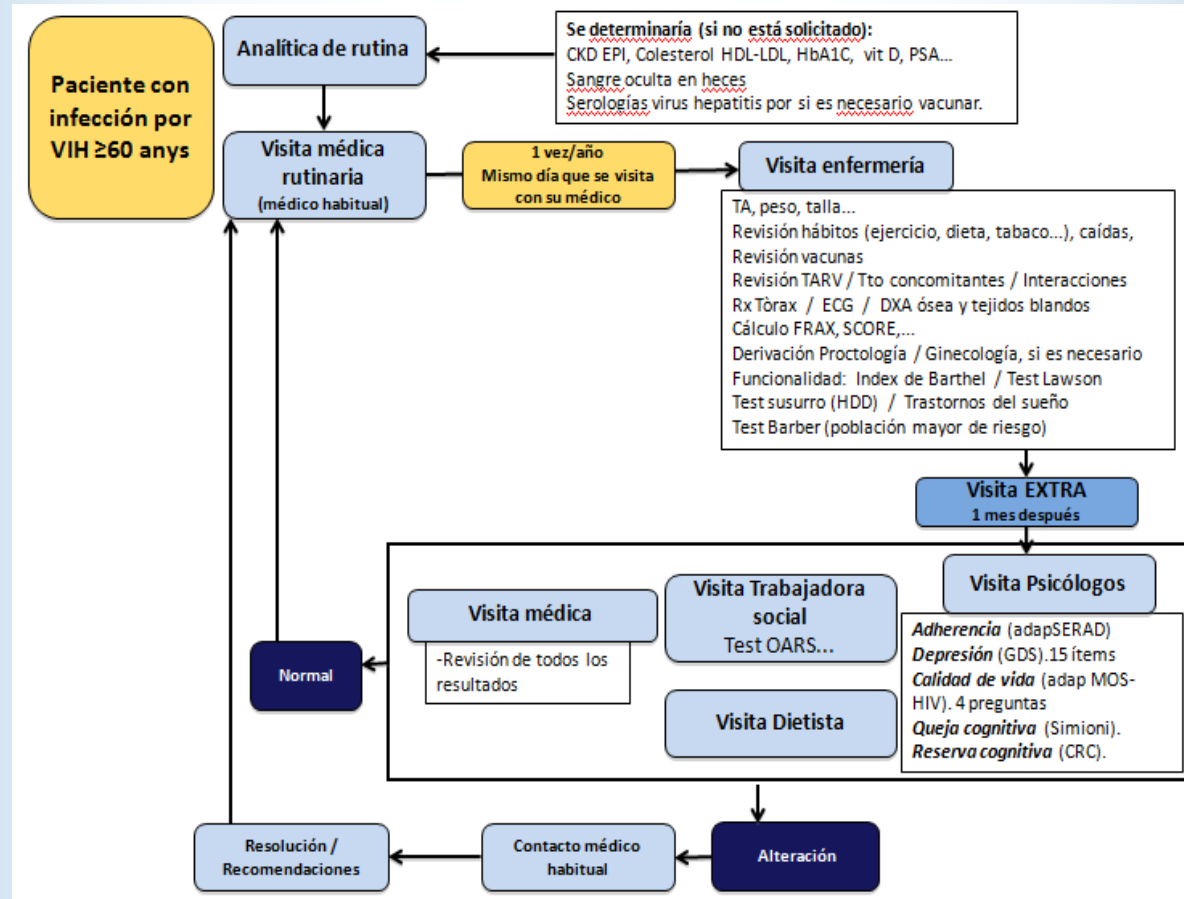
Paciente con infección por VIH ≥60 anys

Analítica de rutina

Se determinaría (si no está solicitado):
CKD EPI, Colesterol HDL-LDL, HbA1C, vit D, PSA...
Sangre oculta en heces
Serologías virus hepatitis por si es necesario vacunar.

Visita médica rutinaria (médico habitual)

1 vez/año
Mismo día que se visita con su médico

Visita enfermería

TA, peso, talla...
Revisión hábitos (ejercicio, dieta, tabaco...), caídas,
Revisión vacunas
Revisión TARV / Tto concomitantes / Interacciones
Rx Tòrax / ECG / DXA ósea y tejidos blandos
Cálculo FRAX, SCORE,...
Derivación Proctología / Ginecología, si es necesario
Funcionalidad: Index de Barthel / Test Lawson
Test susurro (HDD) / Trastornos del sueño
Test Barber (población mayor de riesgo)

Visita EXTRA
1 mes después

Visita médica

-Revisión de todos los resultados

Visita Trabajadora social
Test OARS...

Visita Dietista

Visita Psicólogos

Adherencia (adapSERAD)
Depresión (GDS).15 ítems
Calidad de vida (adap MOS-HIV). 4 preguntas
Queja cognitiva (Simioni).
Reserva cognitiva (CRC).

Normal

Alteración

Contacto médico habitual

Resolución / Recomendaciones